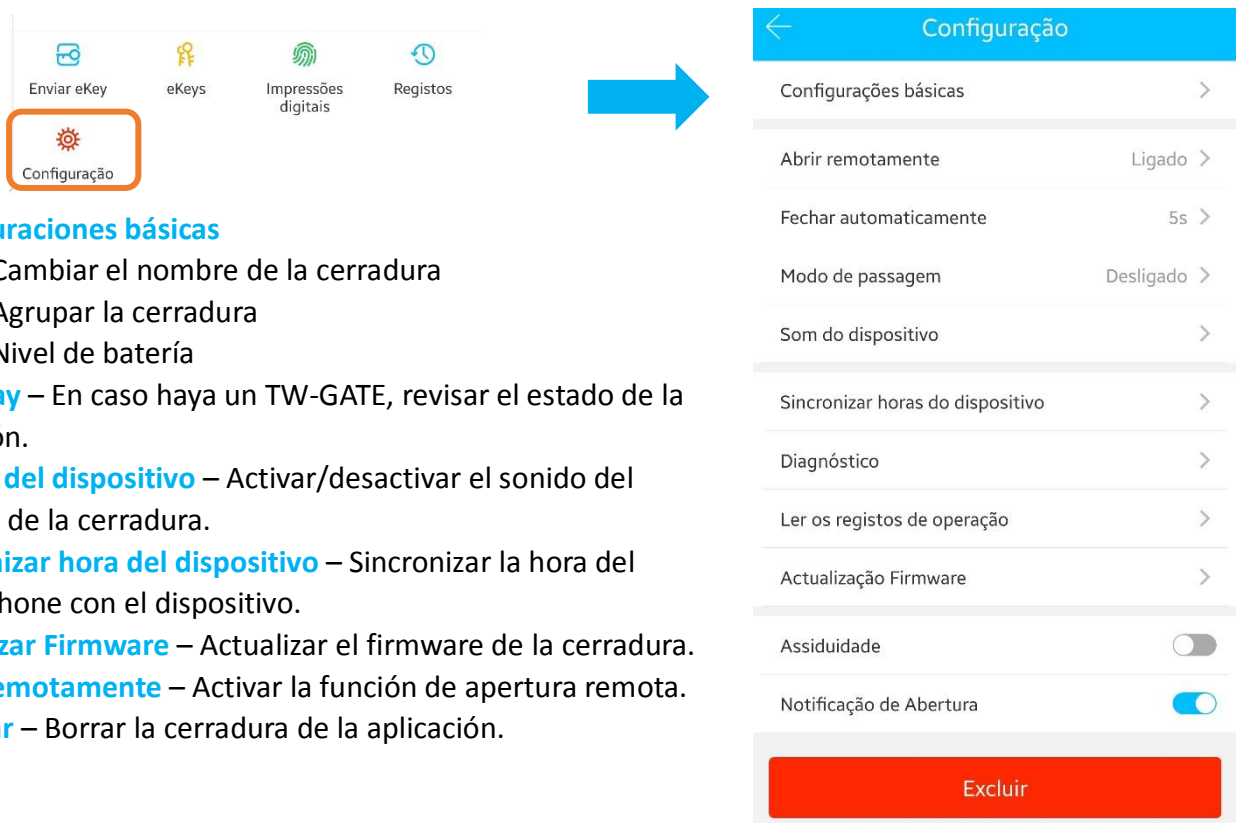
Enviar eKey

eKeys

Impressões digitais

Registos

Configuração

uraciones básicas

Cambiar el nombre de la cerradura

Agrupar la cerradura

Nivel de batería

ay – En caso haya un TW-GATE, revisar el estado de la on.

del dispositivo – Activar/desactivar el sonido del de la cerradura.

izar hora del dispositivo – Sincronizar la hora del hone con el dispositivo.

zar Firmware – Actualizar el firmware de la cerradura.

emotamente – Activar la función de apertura remota.

r – Borrar la cerradura de la aplicación.

Configuração

Configurações básicas

Abrir remotamente Ligado

Fechar automaticamente 5s

Modo de passagem Desligado

Som do dispositivo

Sincronizar horas do dispositivo

Diagnóstico

Ler os registos de operação

Actualização Firmware

Assiduidade

Notificação de Abertura

Excluir